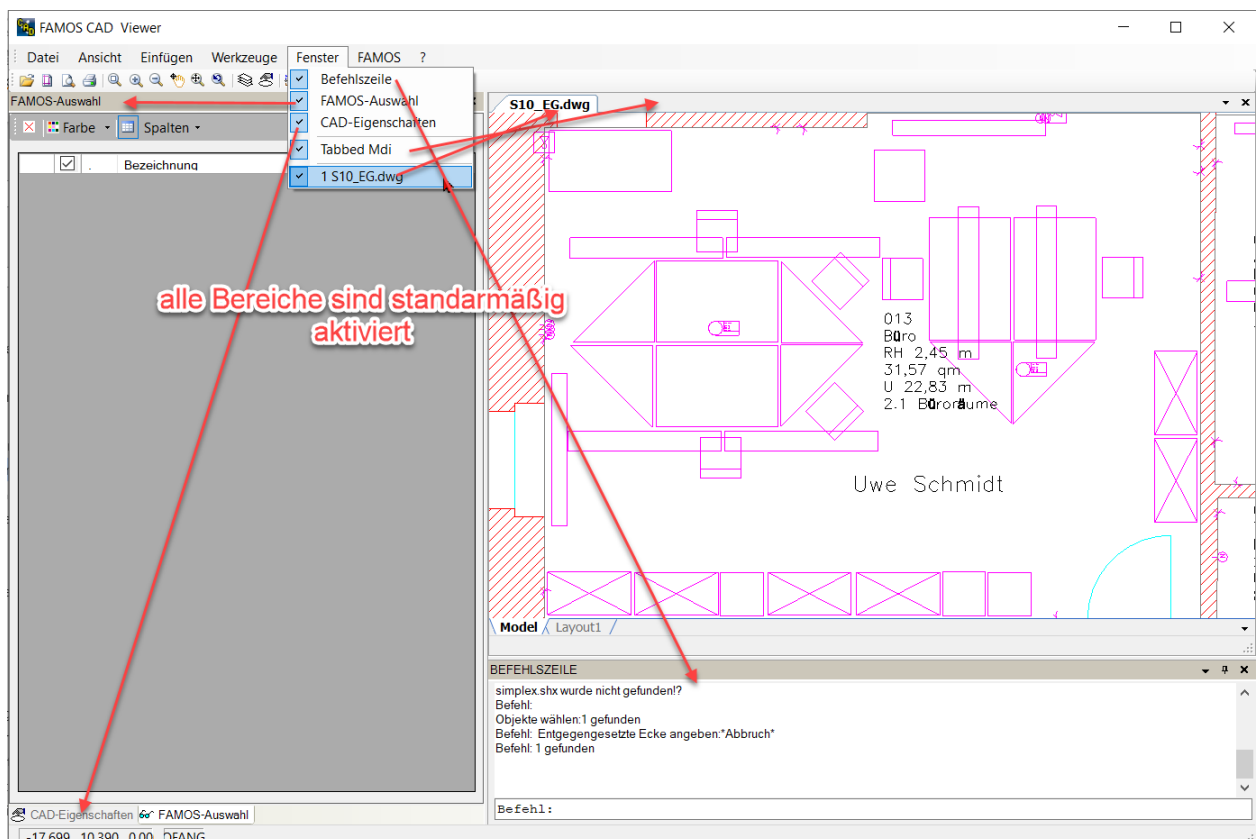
FAMOS CAD Viewer

Datei Ansicht Einfügen Werkzeuge Fenster FAMOS ?

Befehlszeile
FAMOS-Auswahl
CAD-Eigenschaften
Tabbed Mdi
1 S10_EG.dwg

FAMOS-Auswahl

Farbe Spalten

Bezeichnung

S10_EG.dwg

alle Bereiche sind standarmäßig aktiviert

013
Büro
RH 2,45 m
31,57 qm
U 22,83 m
2.1 Büroräume

Uwe Schmidt

Model Layout1

BEFEHLSZEILE

simplex.shx wurde nicht gefunden!?
Befehl:
Objekte wählen:1 gefunden
Befehl: Entgegengesetzte Ecke angeben:*Abbruch*
Befehl: 1 gefunden

Befehl:

CAD-Eigenschaften FAMOS-Auswahl

-17,699, 10,390, 0,00 DFANG